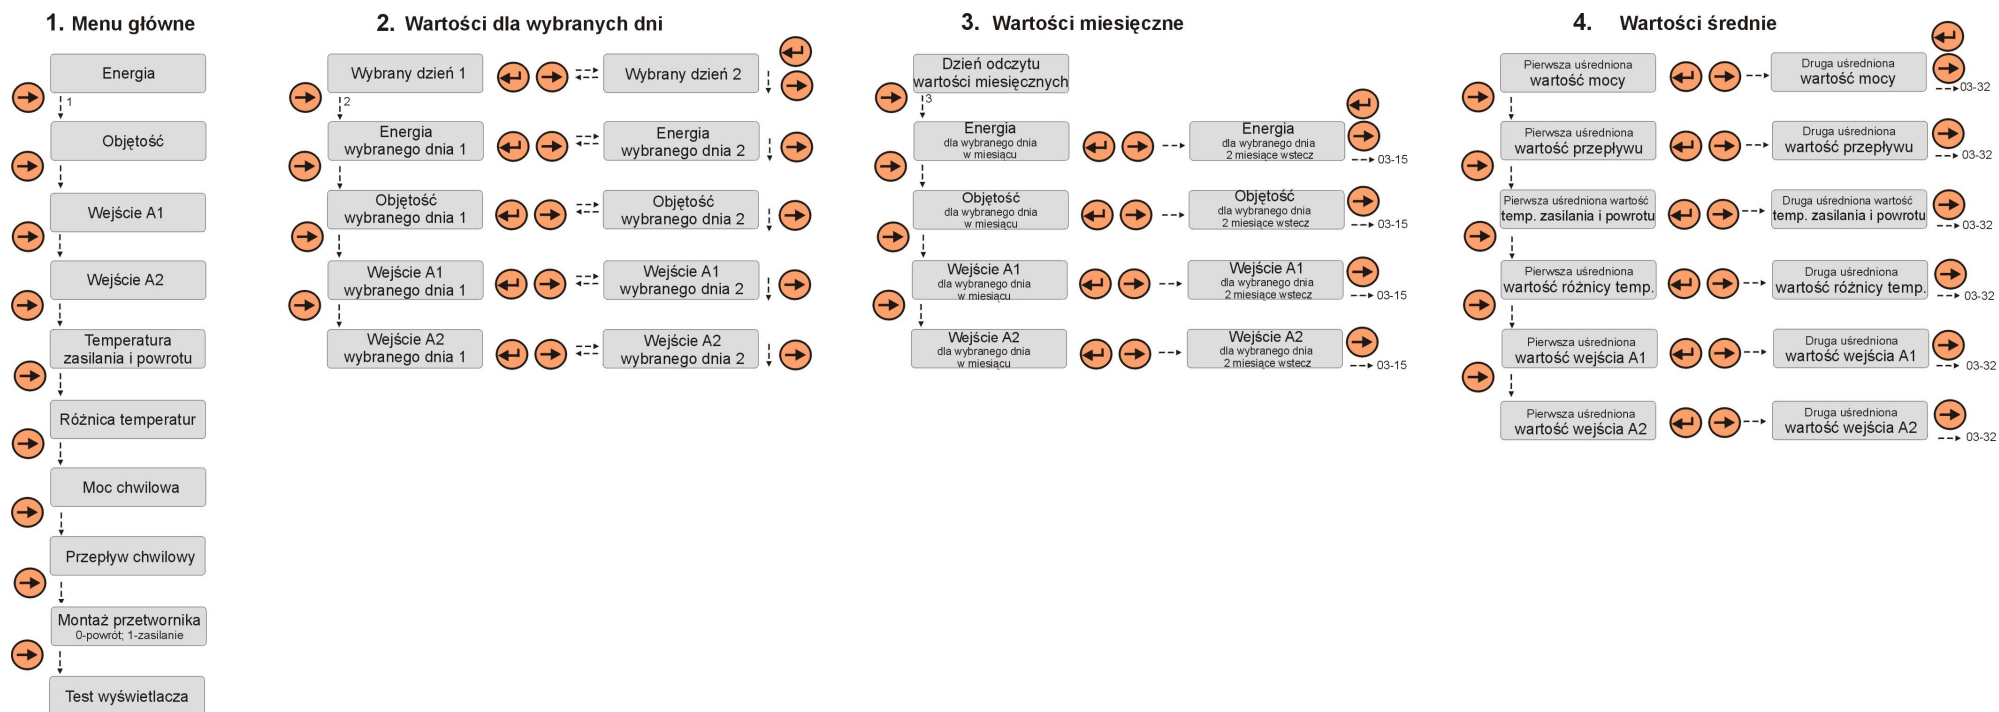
1. Menu główne

Energia
1
Objętość
Wejście A1
Wejście A2
Temperatura zasilania i powrotu
Różnica temperatur
Moc chwilowa
Przepływ chwilowy
Montaż przetwornika
0-powrót; 1-zasilanie
Test wyświetlacza

2. Wartości dla wybranych dni

Wybrany dzień 1
2
Wybrany dzień 2
Energia wybranego dnia 1
Energia wybranego dnia 2
Objętość wybranego dnia 1
Objętość wybranego dnia 2
Wejście A1 wybranego dnia 1
Wejście A1 wybranego dnia 2
Wejście A2 wybranego dnia 1
Wejście A2 wybranego dnia 2

3. Wartości miesięczne

Dzień odczytu wartości miesięcznych
3
Energia
dla wybranego dnia
w miesiącu
Energia
dla wybranego dnia
2 miesiące wstecz
03-15
Objętość
dla wybranego dnia
w miesiącu
Objętość
dla wybranego dnia
2 miesiące wstecz
03-15
Wejście A1
dla wybranego dnia
w miesiącu
Wejście A1
dla wybranego dnia
2 miesiące wstecz
03-15
Wejście A2
dla wybranego dnia
w miesiącu
Wejście A2
dla wybranego dnia
2 miesiące wstecz
03-15

4. Wartości średnie

Pierwsza uśredniona wartość mocy
Druga uśredniona wartość mocy
03-32
Pierwsza uśredniona wartość przepływu
Druga uśredniona wartość przepływu
03-32
Pierwsza uśredniona wartość temp. zasilania i powrotu
Druga uśredniona wartość temp. zasilania i powrotu
03-32
Pierwsza uśredniona wartość różnicy temp.
Druga uśredniona wartość różnicy temp.
03-32
Pierwsza uśredniona wartość wejścia A1
Druga uśredniona wartość wejścia A1
03-32
Pierwsza uśredniona wartość wejścia A2
Druga uśredniona wartość wejścia A2
03-32